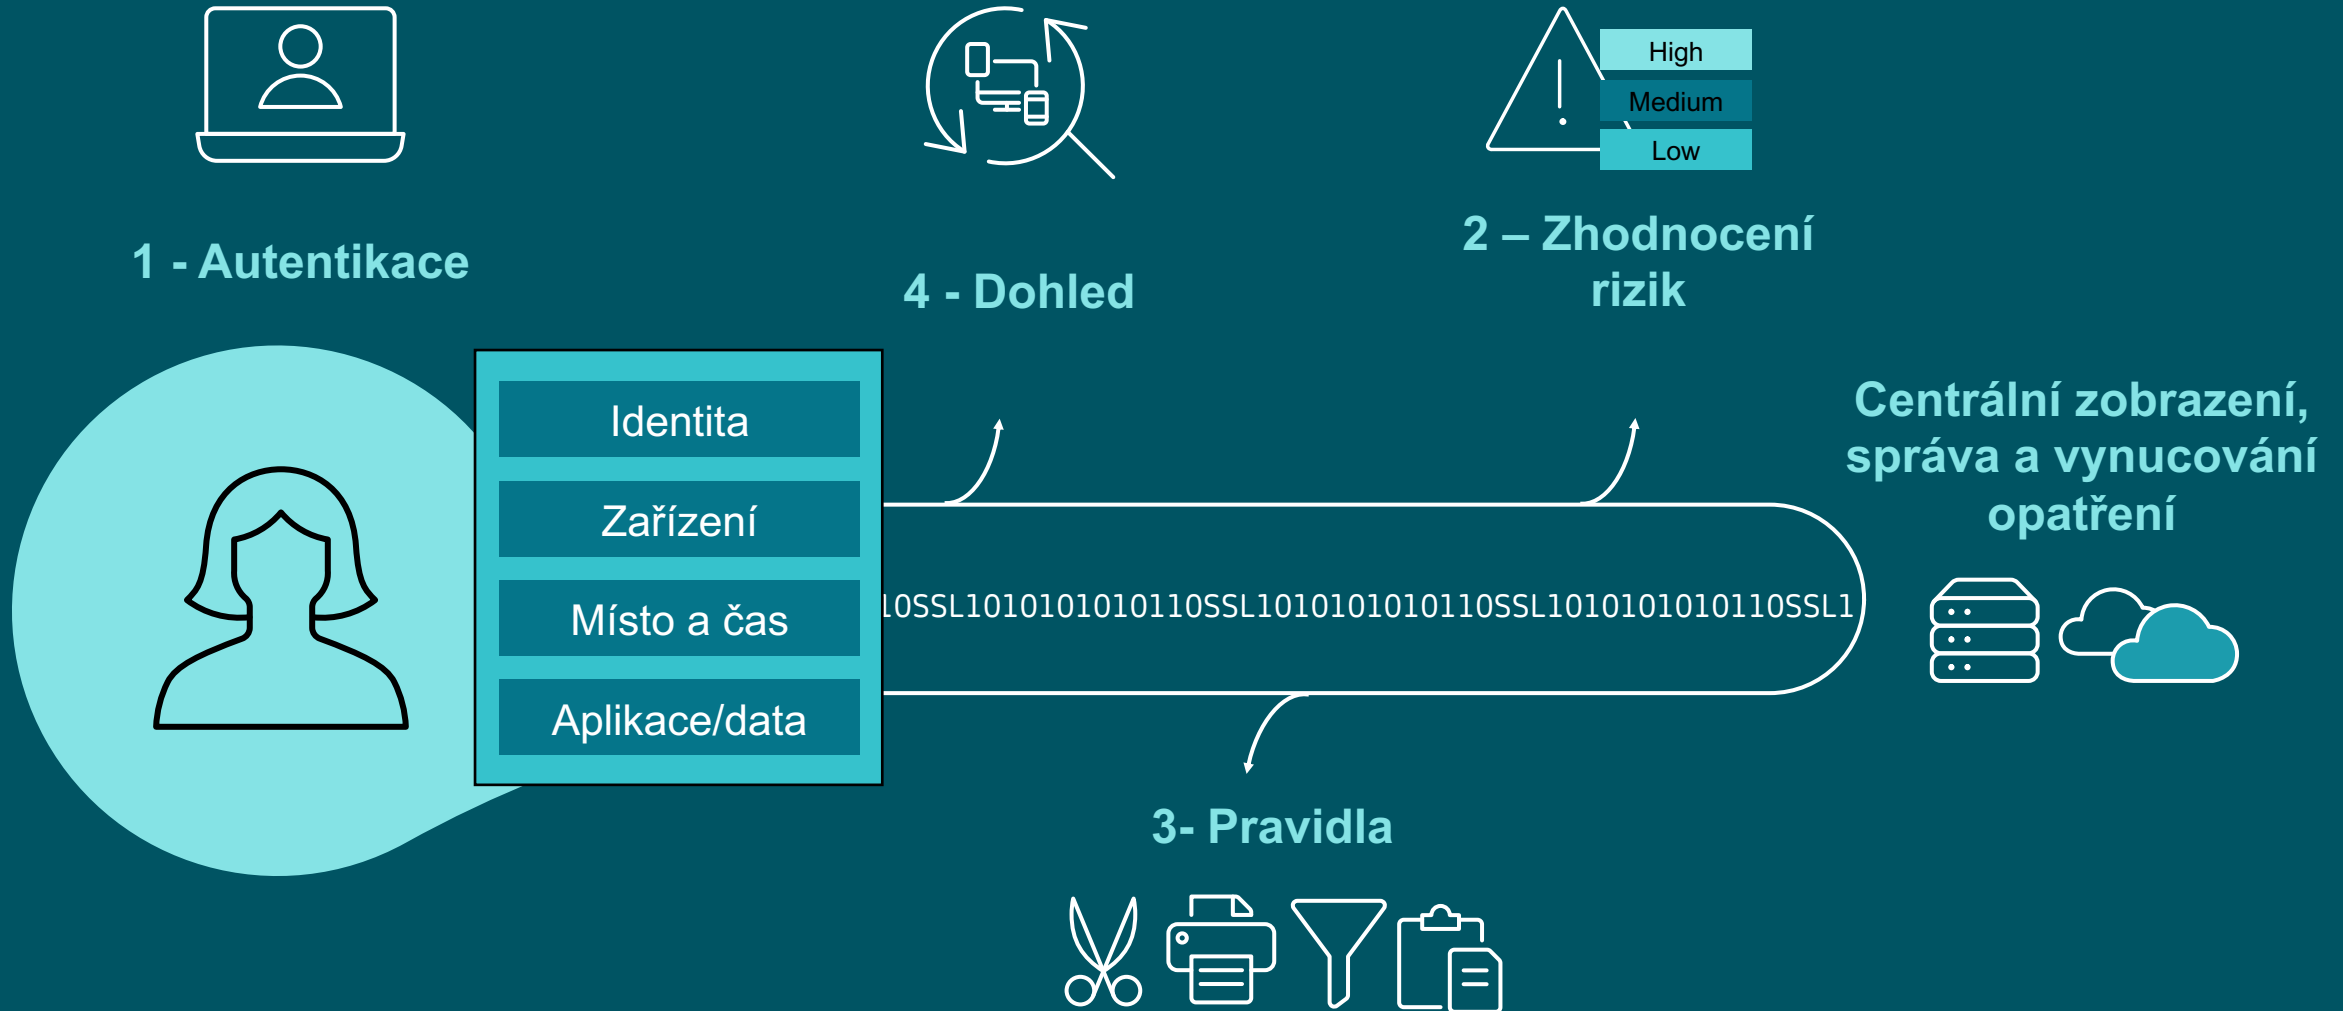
High
Medium
Low

1 - Autentikace

4 - Dohled

2 – Zhodnocení rizik

Centrální zobrazení, správa a vynucování opatření

Identita
Zařízení
Místo a čas
Aplikace/data

10SSL1010101010110SSL1010101010110SSL1010101010110SSL1

3- Pravidla